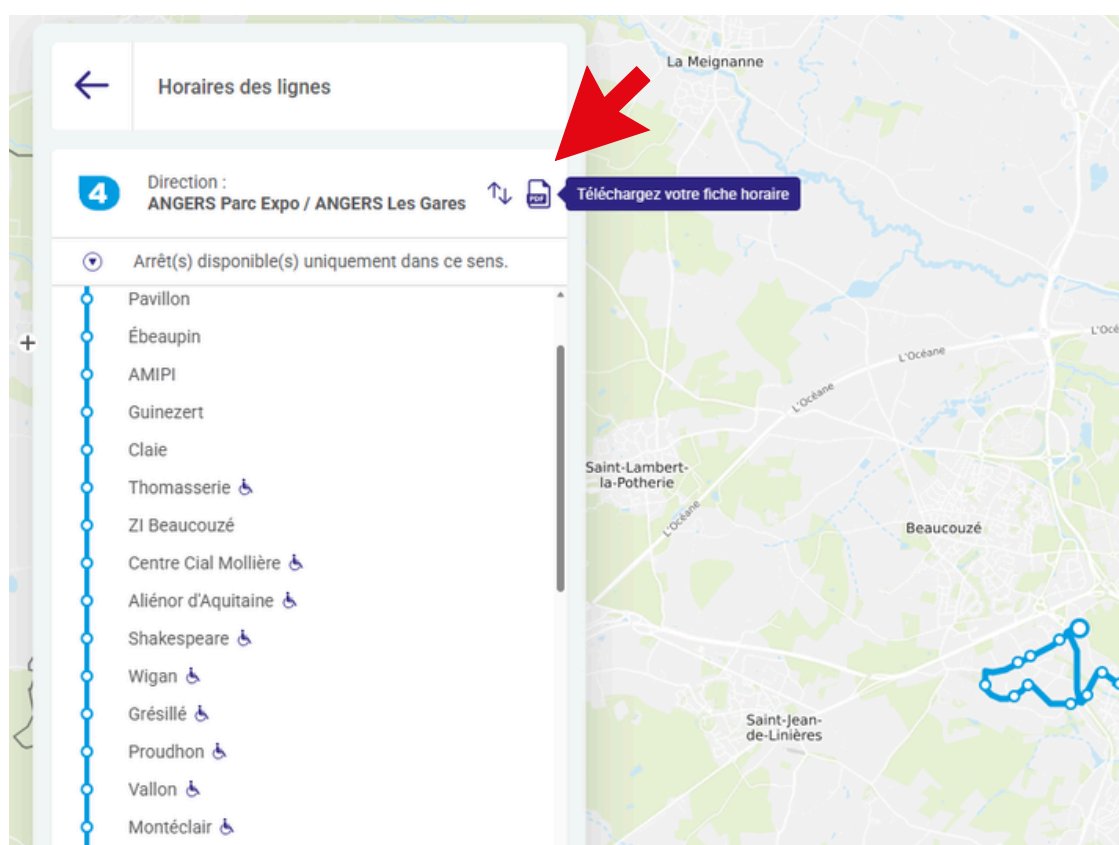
Horaires des lignes

4

Direction :
ANGERS Parc Expo / ANGERS Les Gares

PDF

Téléchargez votre fiche horaire

Arrêt(s) disponible(s) uniquement dans ce sens.

Pavillon
Ébeaupin
AMIPI
Guinezert
Claie
Thomasserie
ZI Beaucouzé
Centre Cial Mollière
Aliénor d'Aquitaine
Shakespeare
Wigan
Grésillé
Proudhon
Vallon
Montéclair

La Meignanne
L'Océane
L'Océane
L'Océane
L'Océ
Saint-Lambert-la-Potherie
Beaucouzé
Saint-Jean-de-Linières
+